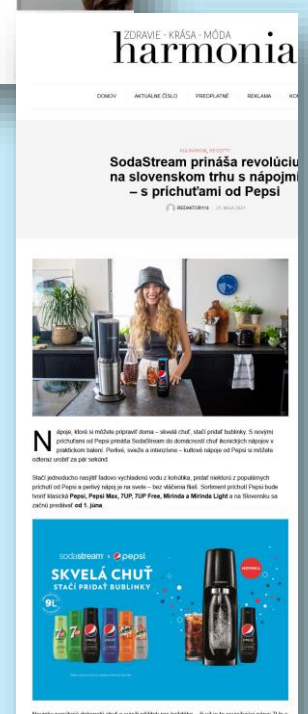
ZDRAVIE · KRÁSA · MÓDA
harmonia

DOMOV | AKTUÁLNE ČÍSLO | PREDPLATNÉ | REKLAMA | KO

KULINÁRIUM, RECEPTY

SodaStream prináša revolúciu na slovenskom trhu s nápojmi – s príchuťami od Pepsi

REDAKTORKA · 21. MÁJA 2021

Nápoje, ktoré si môžete pripraviť doma – skvelá chuť, stačí pridať bublinky. S novými príchuťami od Pepsi prináša SodaStream do domácností chuť ikonických nápojov v praktickom balení. Perlivé, svieže a intenzívne – kultové nápoje od Pepsi si môžete odteraz urobiť za pár sekúnd.

Stačí jednoducho natočiť ľadovo vychladenú vodu z kohútika, pridať niektorú z populárnych príchutí od Pepsi a perlivý nápoj je na svete – bez vláčenia fliaš. Sortiment príchutí Pepsi bude tvoriť klasická Pepsi, Pepsi Max, 7UP, 7UP Free, Mirinda a Mirinda Light a na Slovensku sa začnú predávať od 1. júna

sodastream × pepsi
SKVELÁ CHUŤ
STAČÍ PRIDAŤ BUBLINKY
9L
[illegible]